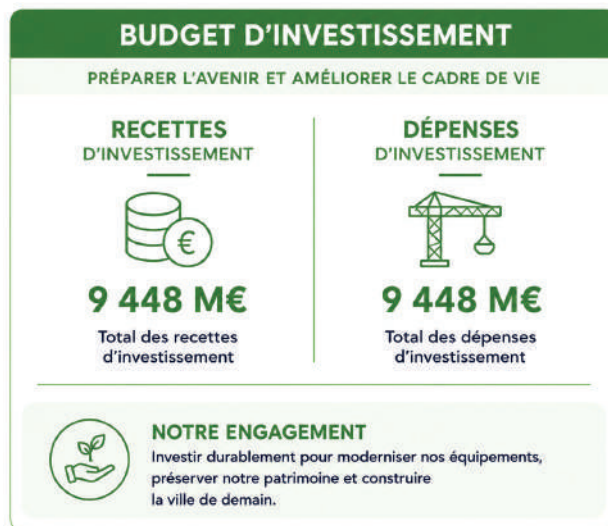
BUDGET D'INVESTISSEMENT

PRÉPARER L'AVENIR ET AMÉLIORER LE CADRE DE VIE

RECETTES D'INVESTISSEMENT

9 448 M€

Total des recettes d'investissement

DÉPENSES D'INVESTISSEMENT

9 448 M€

Total des dépenses d'investissement

NOTRE ENGAGEMENT

Investir durablement pour moderniser nos équipements, préserver notre patrimoine et construire la ville de demain.